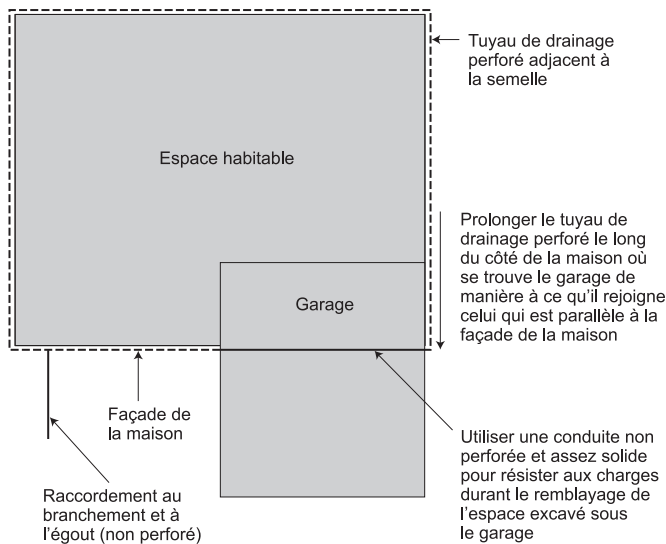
Tuyau de drainage perforé adjacent à la semelle

Espace habitable

Prolonger le tuyau de drainage perforé le long du côté de la maison où se trouve le garage de manière à ce qu'il rejoigne celui qui est parallèle à la façade de la maison

Garage

Façade de la maison

Utiliser une conduite non perforée et assez solide pour résister aux charges durant le remblayage de l'espace excavé sous le garage

Raccordement au branchement et à l'égout (non perforé)